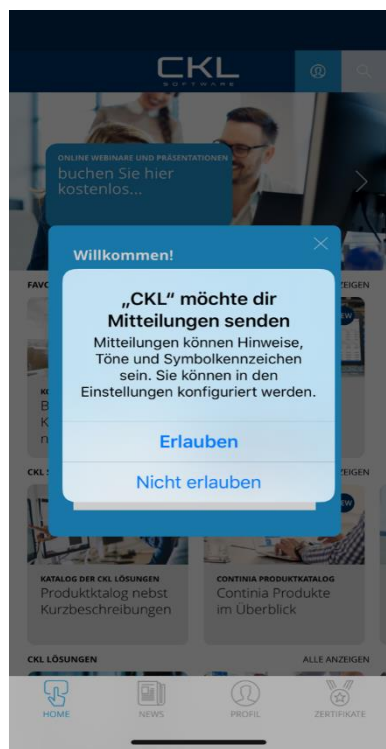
CKL
SOFTWARE

ONLINE WEBINARE UND PRÄSENTATIONEN
buchen Sie hier kostenlos...

Willkommen!

FAVO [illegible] ANZEIGEN

„CKL" möchte dir Mitteilungen senden
Mitteilungen können Hinweise, Töne und Symbolkennzeichen sein. Sie können in den Einstellungen konfiguriert werden.

Erlauben

Nicht erlauben

CKL S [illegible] ZEIGEN

KATALOG DER CKL LÖSUNGEN
Produktkatalog nebst Kurzbeschreibungen

CONTINIA PRODUKTKATALOG
Continia Produkte im Überblick

CKL LÖSUNGEN
ALLE ANZEIGEN

HOME
NEWS
PROFIL
ZERTIFIKATE